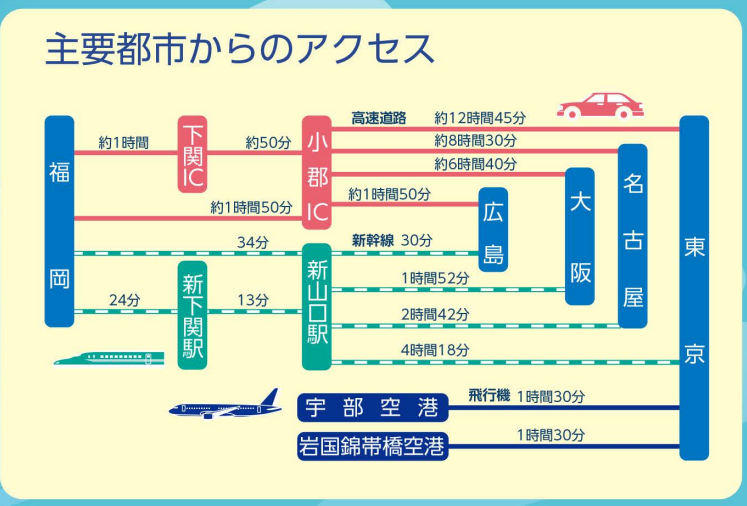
主要都市からのアクセス

福岡

約1時間

下関IC

約50分

小郡IC

高速道路　約12時間45分

約8時間30分

約6時間40分

約1時間50分

約1時間50分

広島

大阪

名古屋

東京

34分

新幹線　30分

24分

新下関駅

13分

新山口駅

1時間52分

2時間42分

4時間18分

宇部空港

飛行機　1時間30分

岩国錦帯橋空港

1時間30分